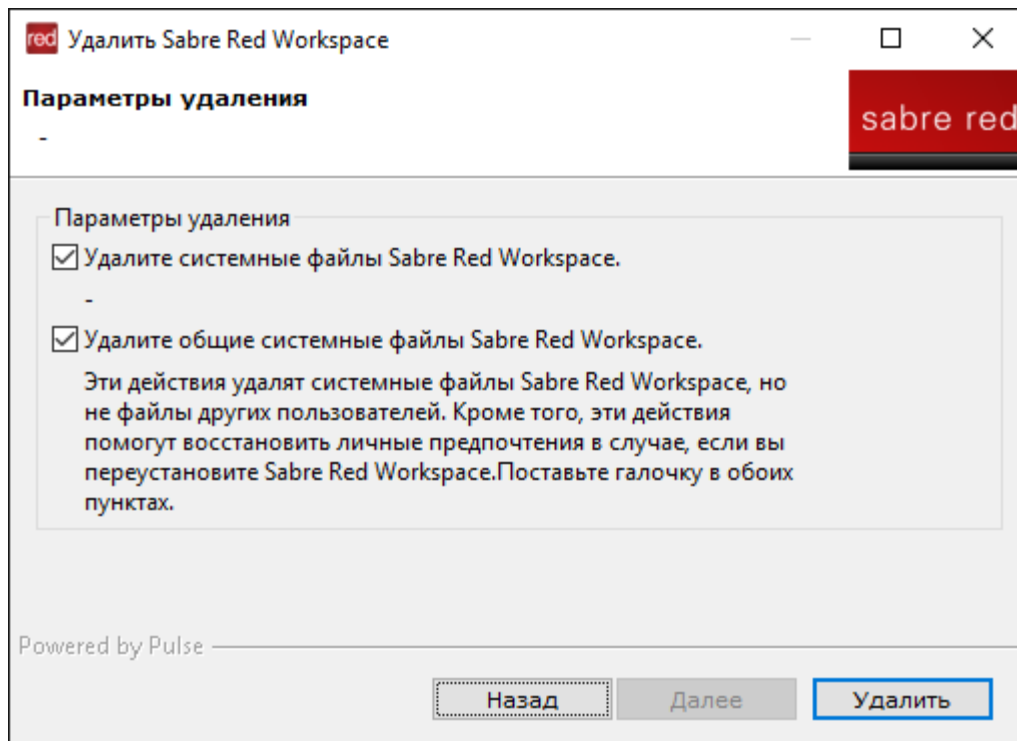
red Удалить Sabre Red Workspace

Параметры удаления

-

sabre red

Параметры удаления

Удалите системные файлы Sabre Red Workspace.

-

Удалите общие системные файлы Sabre Red Workspace.

Эти действия удалят системные файлы Sabre Red Workspace, но не файлы других пользователей. Кроме того, эти действия помогут восстановить личные предпочтения в случае, если вы переустановите Sabre Red Workspace.Поставьте галочку в обоих пунктах.

Powered by Pulse

Назад Далее Удалить